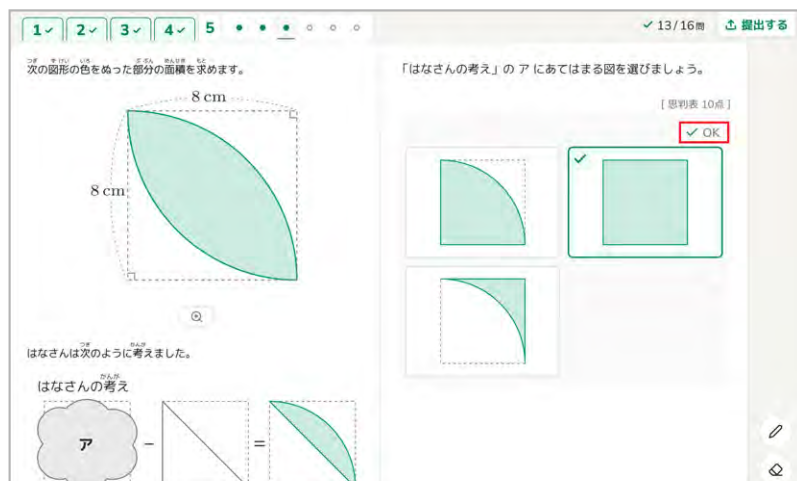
1✓ 2✓ 3✓ 4✓ 5

✓13/16問 提出する

次の図形の色をぬった部分の面積を求めます。

8 cm

8 cm

はなさんは次のように考えました。

はなさんの考え

ア − =

「はなさんの考え」の ア にあてはまる図を選びましょう。

[ 思判表 10点 ]

✓ OK